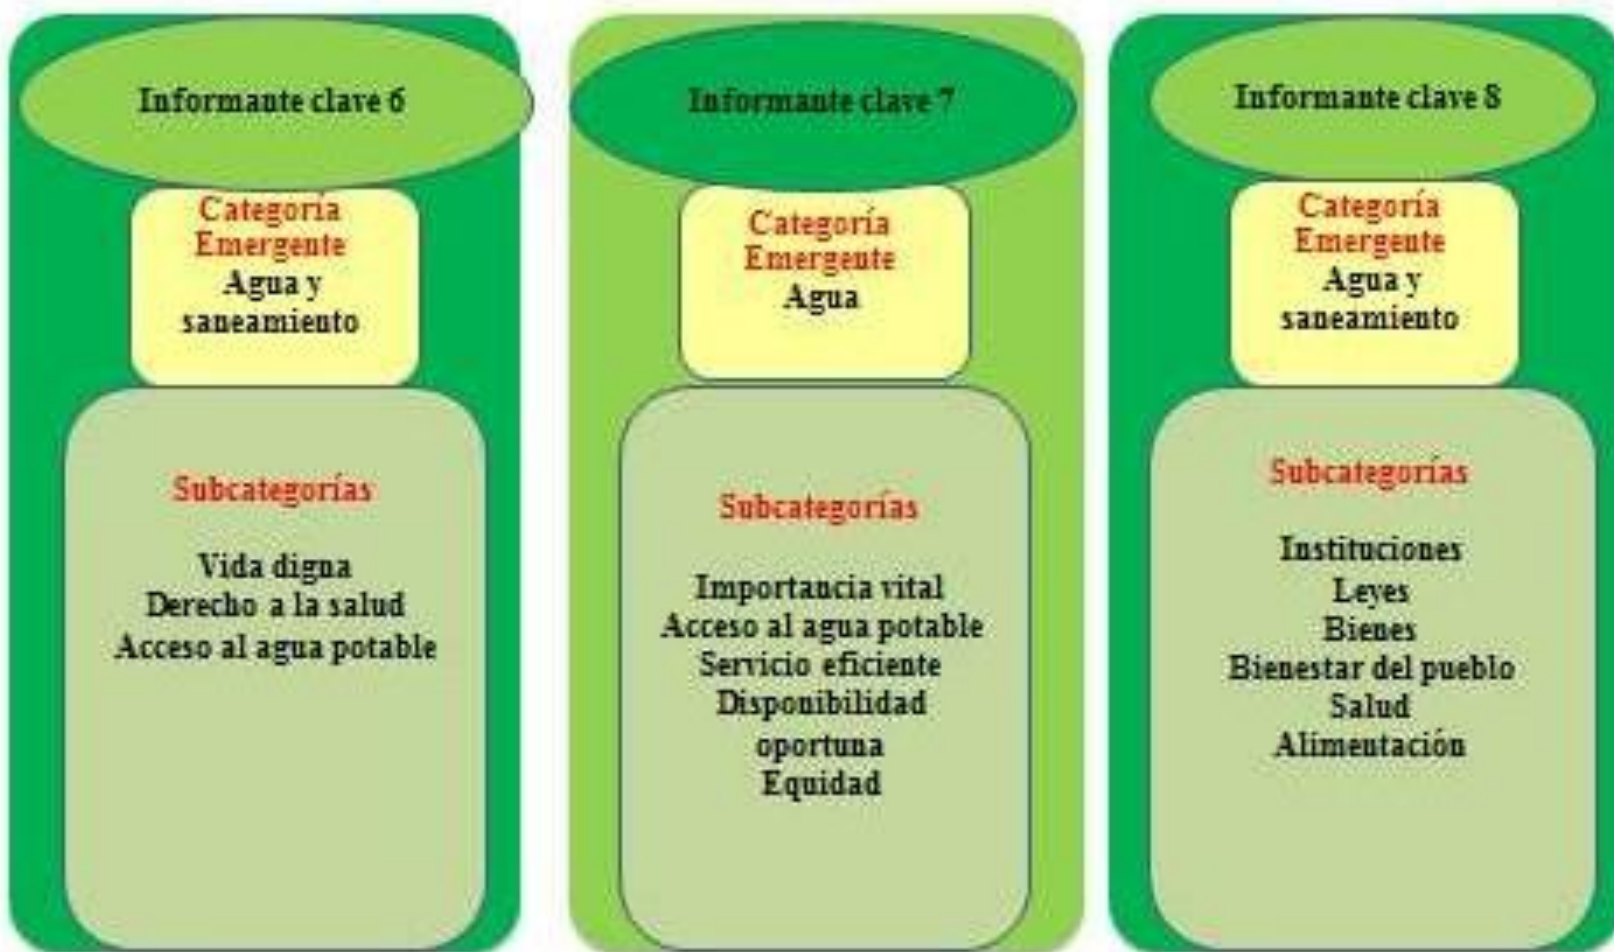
Informante clave 6

Categoría Emergente
Agua y saneamiento

Subcategorías

Vida digna
Derecho a la salud
Acceso al agua potable

Informante clave 7

Categoría Emergente
Agua

Subcategorías

Importancia vital
Acceso al agua potable
Servicio eficiente
Disponibilidad oportuna
Equidad

Informante clave 8

Categoría Emergente
Agua y saneamiento

Subcategorías

Instituciones
Leyes
Bienes
Bienestar del pueblo
Salud
Alimentación